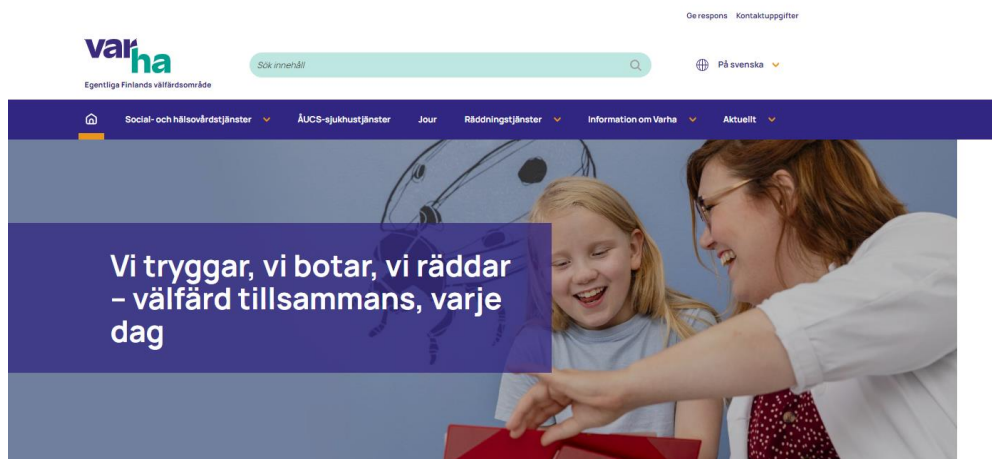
Ge respons Kontaktuppgifter

varha
Egentliga Finlands välfärdsområde

Sök innehåll

På svenska

Social- och hälsovårdstjänster ÅUCS-sjukhustjänster Jour Räddningstjänster Information om Varha Aktuellt

Vi tryggar, vi botar, vi räddar – välfärd tillsammans, varje dag